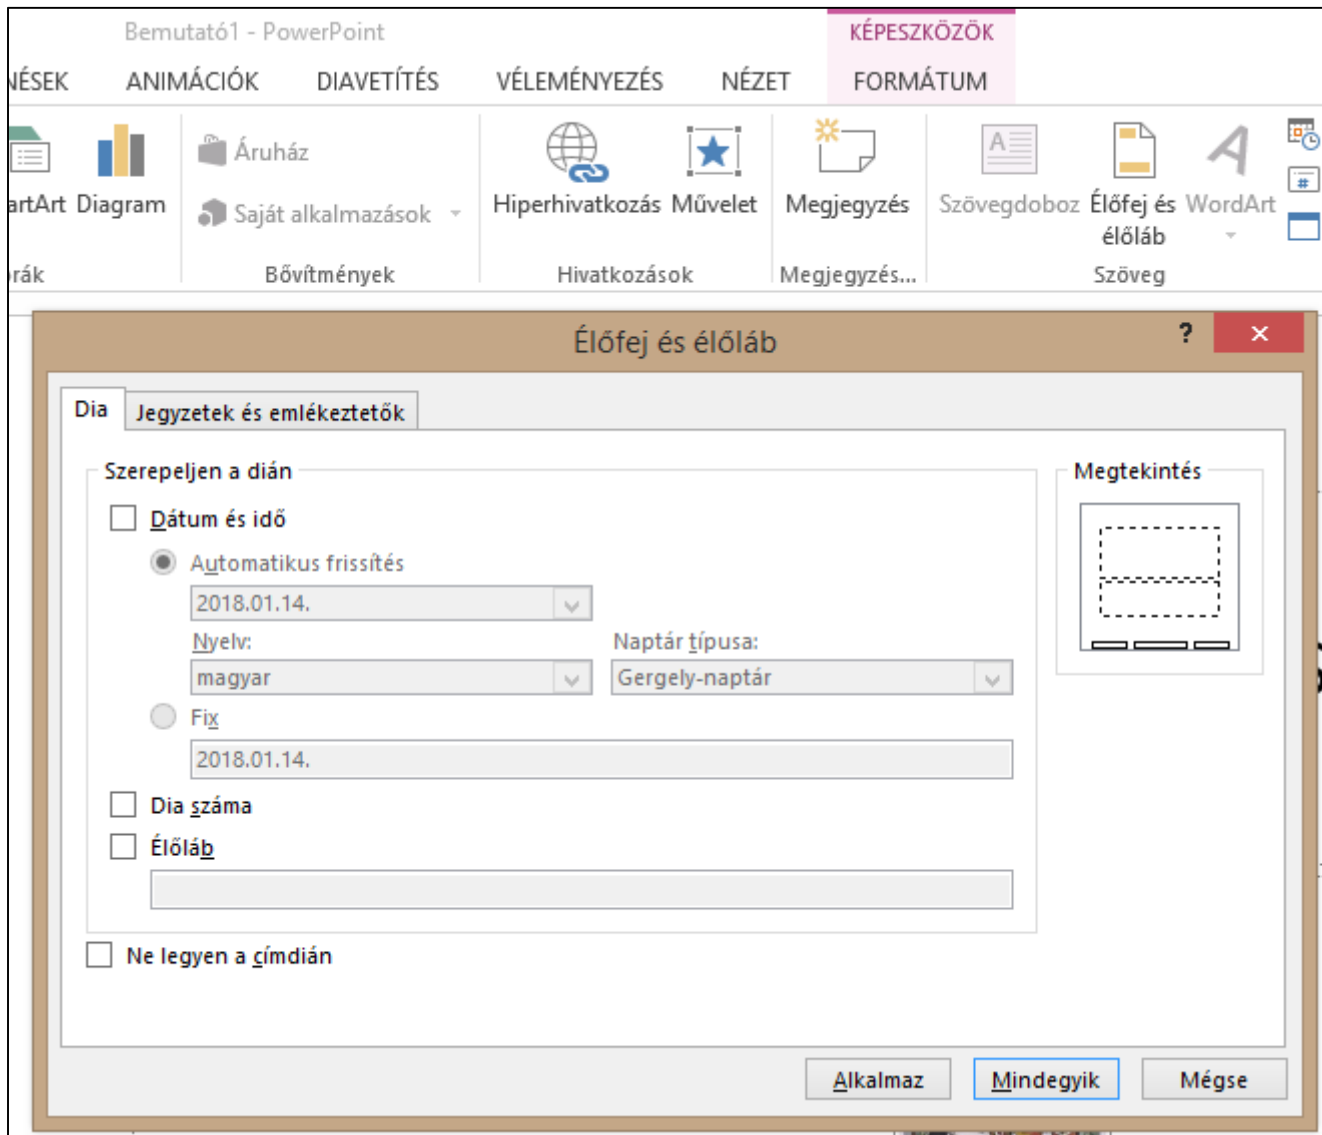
Bemutató1 - PowerPoint
KÉPESZKÖZÖK
ÉSEK ANIMÁCIÓK DIAVETÍTÉS VÉLEMÉNYEZÉS NÉZET FORMÁTUM

artArt Diagram
rák
Áruház
Saját alkalmazások
Bővítmények
Hiperhivatkozás Művelet
Hivatkozások
Megjegyzés
Megjegyzés...
Szövegdoboz Élőfej és élőláb WordArt
Szöveg

Élőfej és élőláb
?
×

Dia
Jegyzetek és emlékeztetők

Szerepeljen a dián
Dátum és idő
Automatikus frissítés
2018.01.14.
Nyelv:
magyar
Naptár típusa:
Gergely-naptár
Fix
2018.01.14.
Dia száma
Élőláb
Ne legyen a címdián

Megtekintés

Alkalmaz
Mindegyik
Mégse